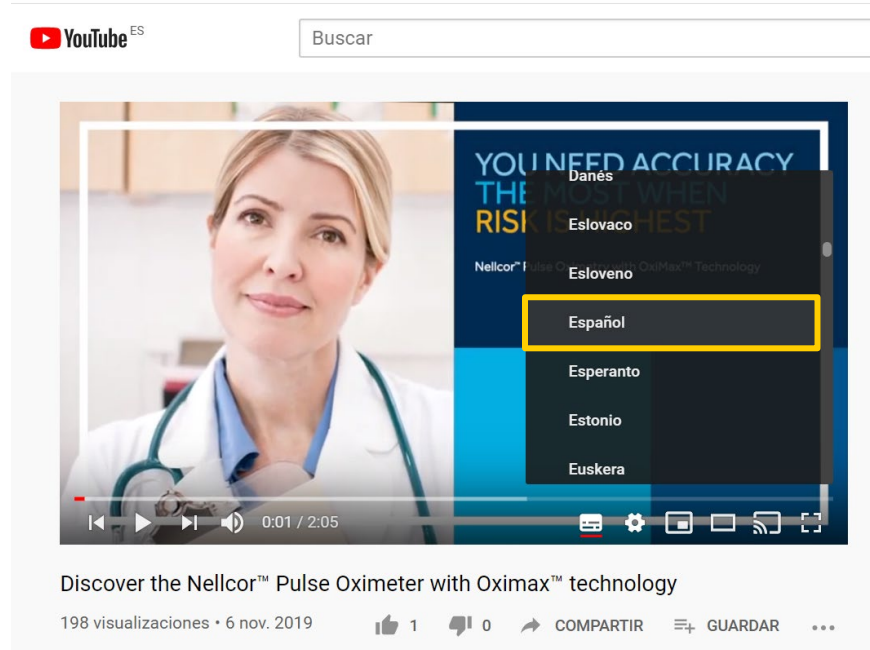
YouTube ES

Buscar

YOU NEED ACCURACY THE MOST WHEN RISK IS HIGHEST

Nellcor™ Pulse Oximeter with OxiMax™ Technology

Danés
Eslovaco
Esloveno
Español
Esperanto
Estonio
Euskera

0:01 / 2:05

Discover the Nellcor™ Pulse Oximeter with Oximax™ technology

198 visualizaciones • 6 nov. 2019

1 0 COMPARTIR GUARDAR